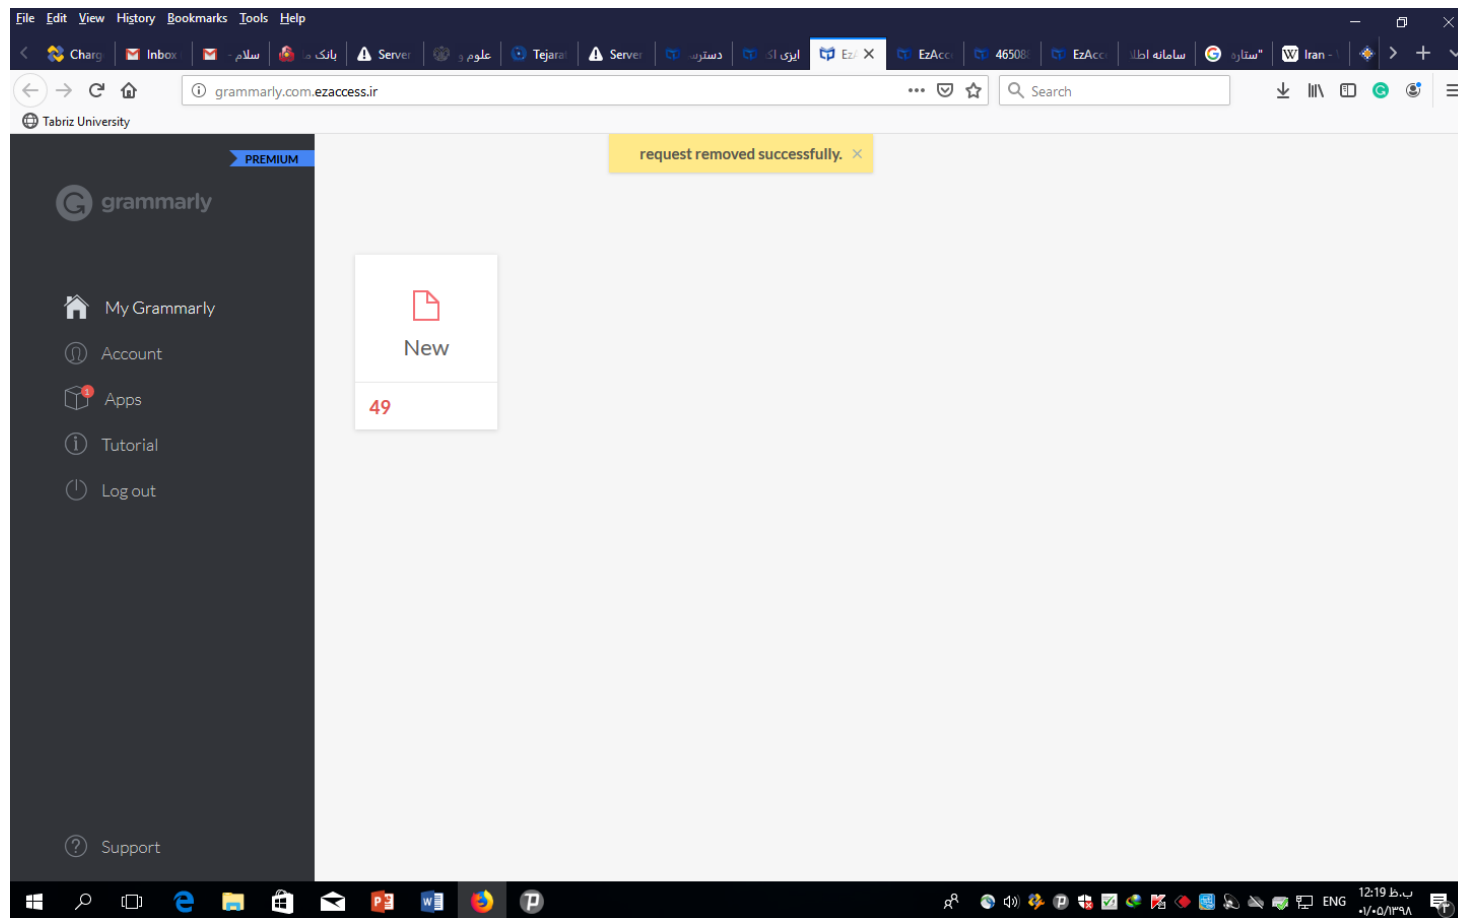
File Edit View History Bookmarks Tools Help

Charg Inbox سلام بانک Server علوم Tejarat Server دسترسی ایزی اک Ez EzAcc 46508 EzAcc سامانه اطلا ستاره" Iran

grammarly.com.ezaccess.ir

Search

Tabriz University

PREMIUM

grammarly

My Grammarly

Account

Apps

Tutorial

Log out

Support

request removed successfully. ×

New

49

ENG

12:19 ب.ظ
۰۱/۰۵/۱۳۹۸